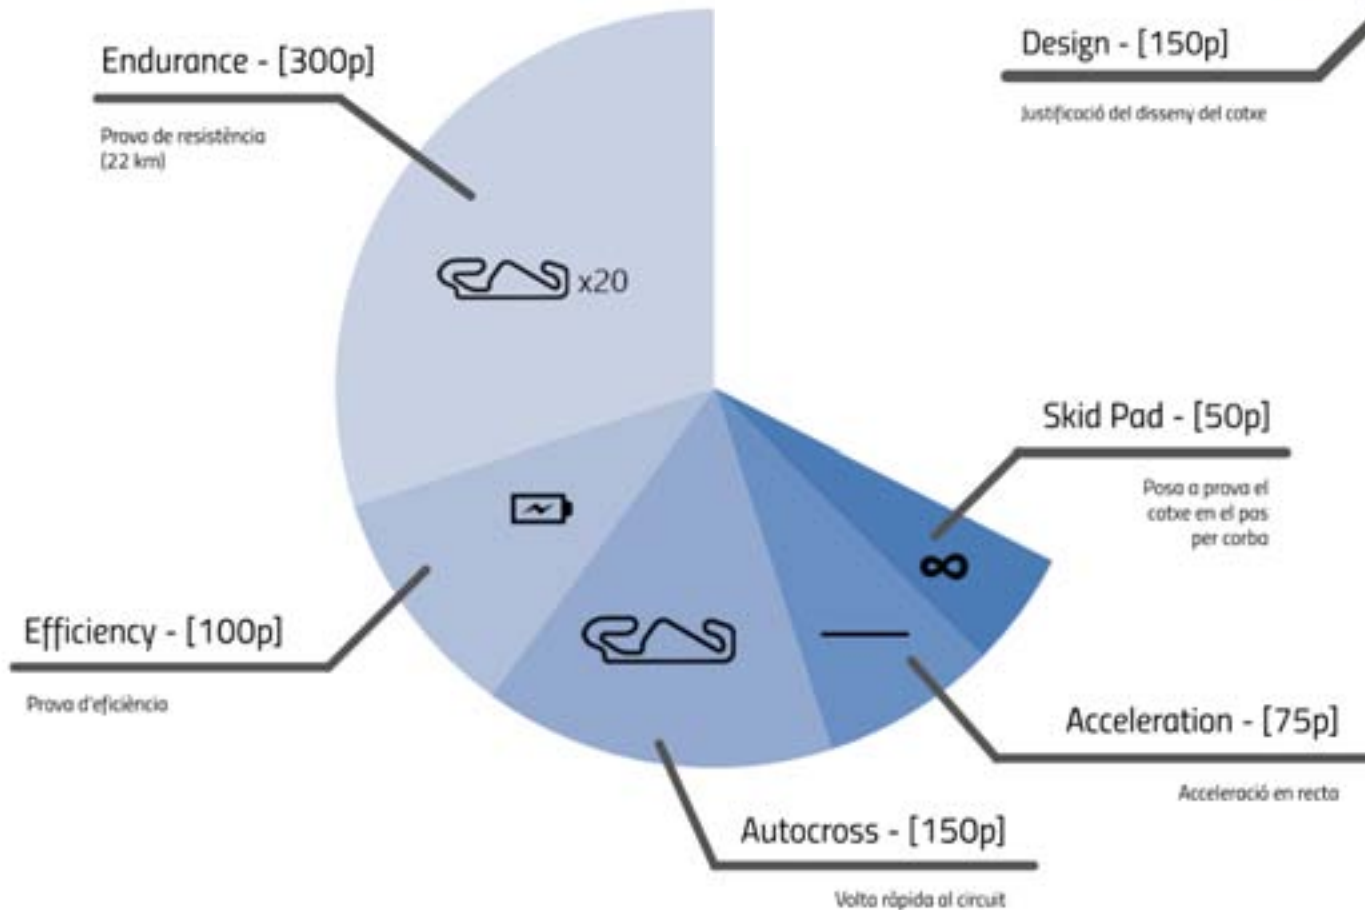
Endurance - [300p]

Prova de resistència (22 km)

Design - [150p]

Justificació del disseny del cotxe

x20

Skid Pad - [50p]

Posa a prova el cotxe en el pas per corba

Efficiency - [100p]

Prova d'eficiència

Acceleration - [75p]

Acceleració en recta

Autocross - [150p]

Volta ràpida al circuit